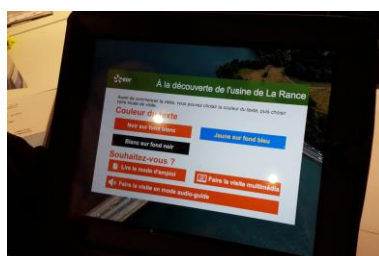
edf

À la découverte de l'usine de La Rance

Avant de commencer la visite, vous pouvez choisir la couleur du texte, puis choisir votre mode de visite.

Couleur du texte

Noir sur fond blanc

Jaune sur fond bleu

Blanc sur fond noir

Souhaitez-vous ?

Lire le mode d'emploi

Faire la visite multimédia

Faire la visite en mode audio-guide